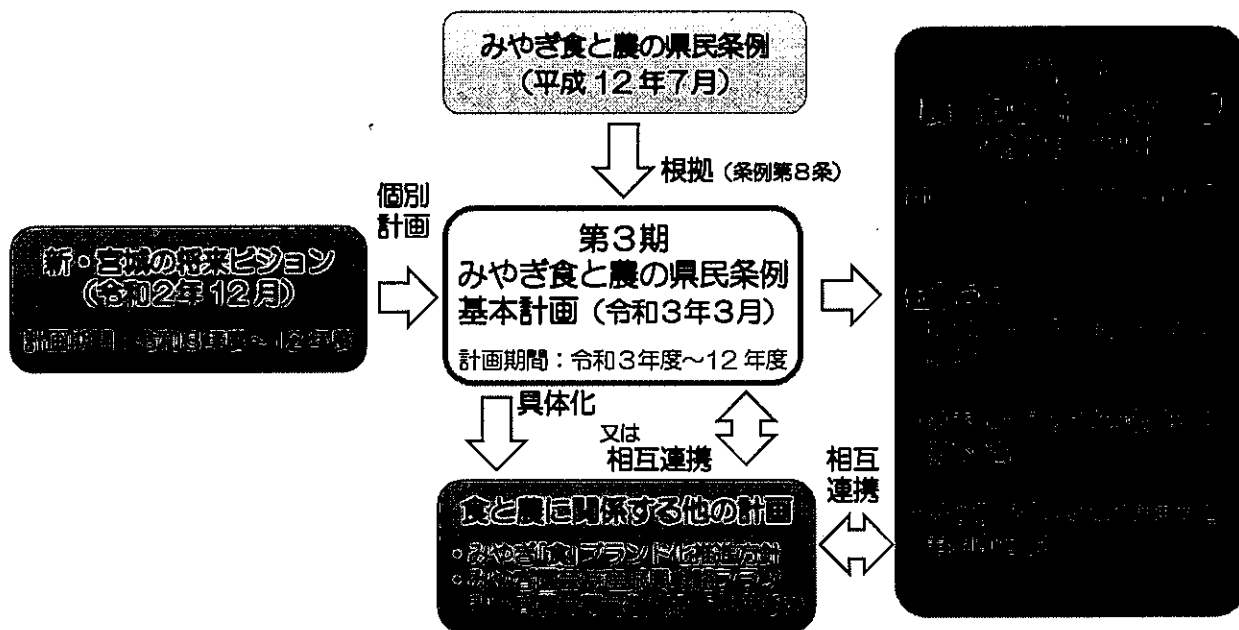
みやぎ食と農の県民条例
(平成12年7月)

根拠 (条例第8条)

個別計画

新・宮城の将来ビジョン
(令和2年12月)
計画期間：令和3年度～12年度

第3期
みやぎ食と農の県民条例
基本計画 (令和3年3月)
計画期間：令和3年度～12年度

具体化

又は
相互連携

相互連携

食と農に関係する他の計画
・みやぎ「食」ブランド化推進方針
・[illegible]

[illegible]